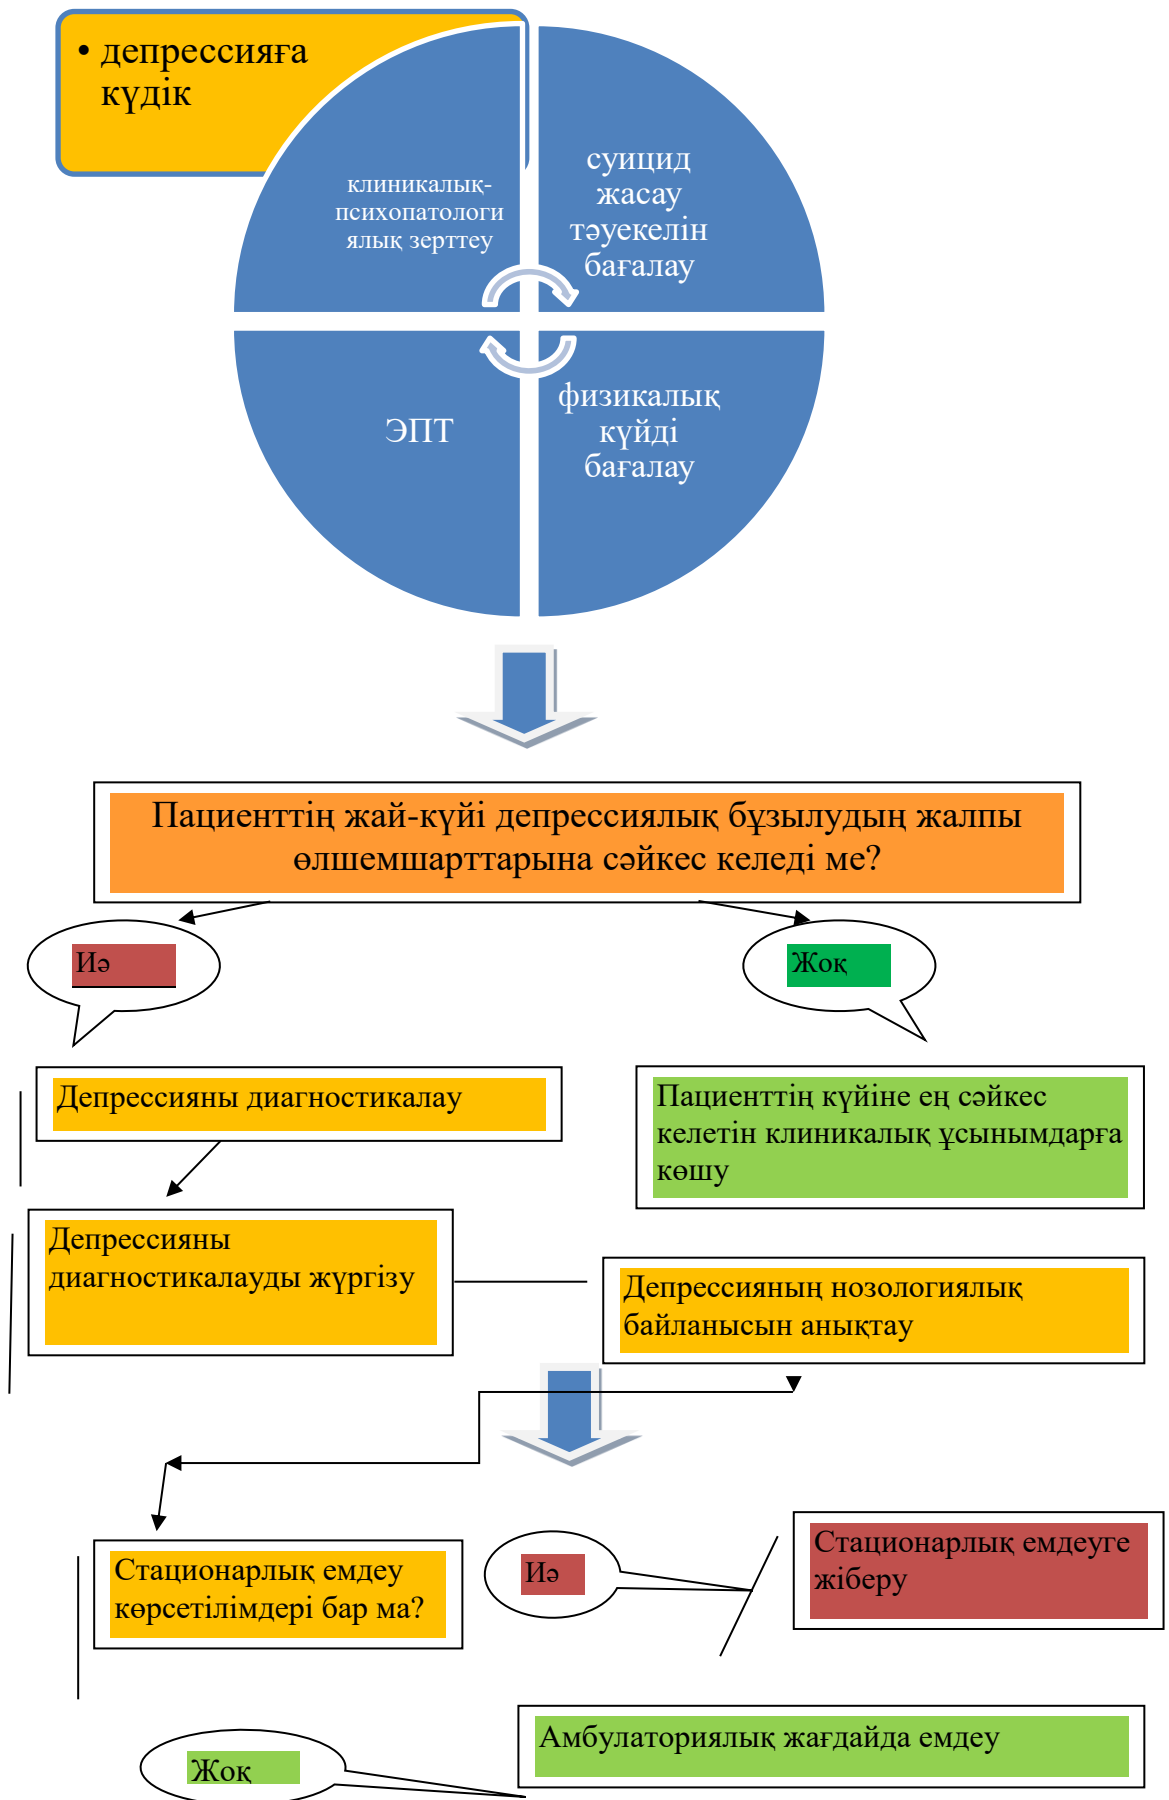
• депрессияға күдік

клиникалық-психопатологиялық зерттеу

суицид жасау тәуекелін бағалау

ЭПТ

физикалық күйді бағалау

Пациенттің жай-күйі депрессиялық бұзылудың жалпы өлшемшарттарына сәйкес келеді ме?

Иә

Жоқ

Депрессияны диагностикалау

Пациенттің күйіне ең сәйкес келетін клиникалық ұсынымдарға көшу

Депрессияны диагностикалауды жүргізу

Депрессияның нозологиялық байланысын анықтау

Стационарлық емдеу көрсетілімдері бар ма?

Иә

Стационарлық емдеуге жіберу

Амбулаториялық жағдайда емдеу

Жоқ